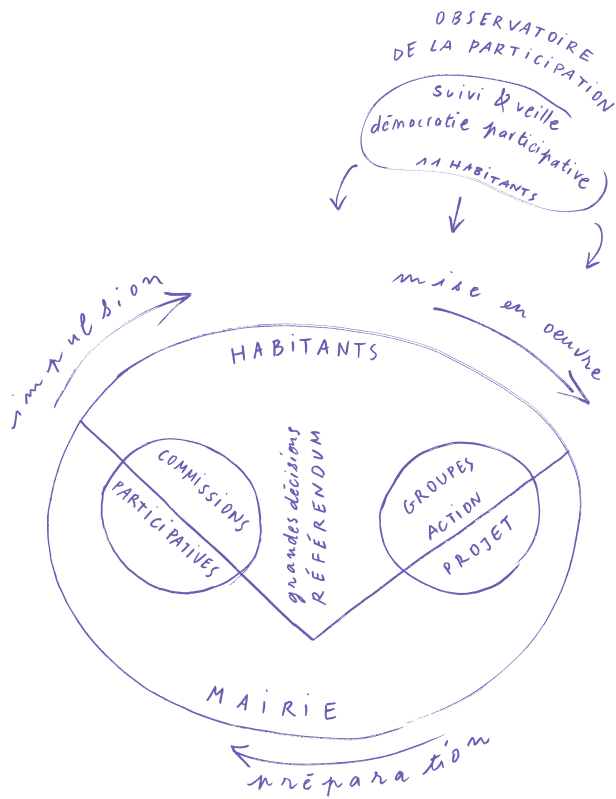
OBSERVATOIRE DE LA PARTICIPATION
suivi & veille
démocratie participative
11 HABITANTS

impulsion

mise en oeuvre

HABITANTS

COMMISSIONS PARTICIPATIVES

grandes décisions
RÉFÉRENDUM

GROUPES ACTION PROJET

MAIRIE

préparation